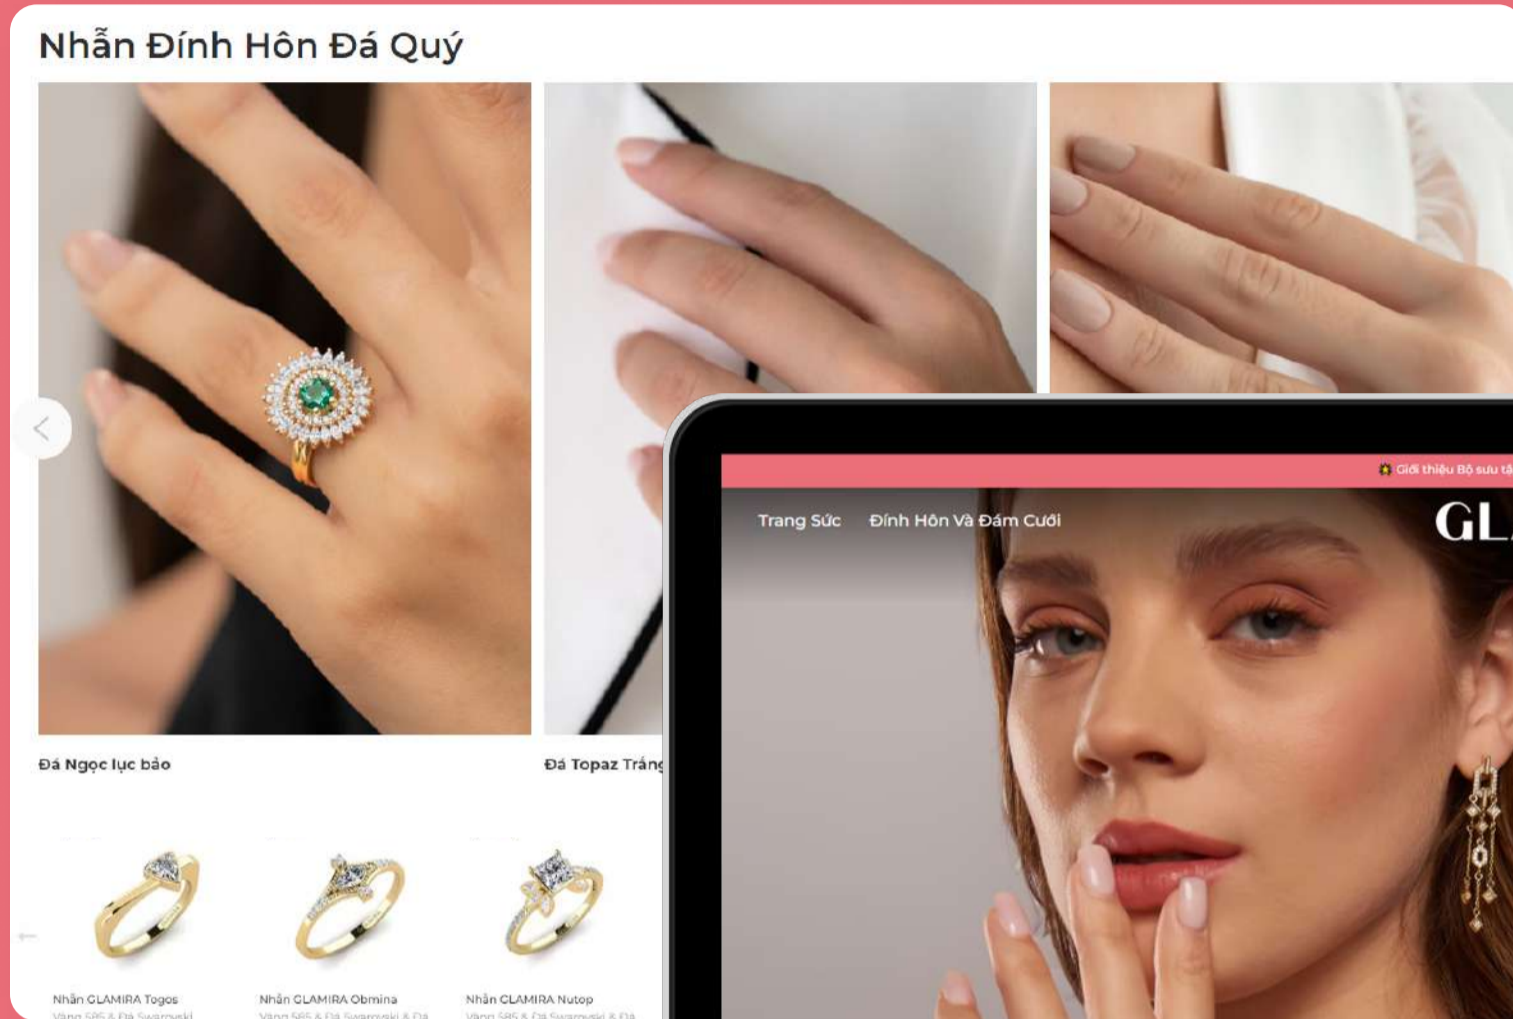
Nhẫn Đính Hôn Đá Quý

Đá Ngọc lục bảo

Đá Topaz Trắn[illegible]

Nhẫn GLAMIRA Togos
Vàng 585 & Đá Swarovski

Nhẫn GLAMIRA Obmina
Vàng 585 & Đá Swarovski & Đá

Nhẫn GLAMIRA Nutop
Vàng 585 & Đá Swarovski & Đá

Giới thiệu Bộ sưu tậ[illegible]

Trang Sức
Đính Hôn Và Đám Cưới

GL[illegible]